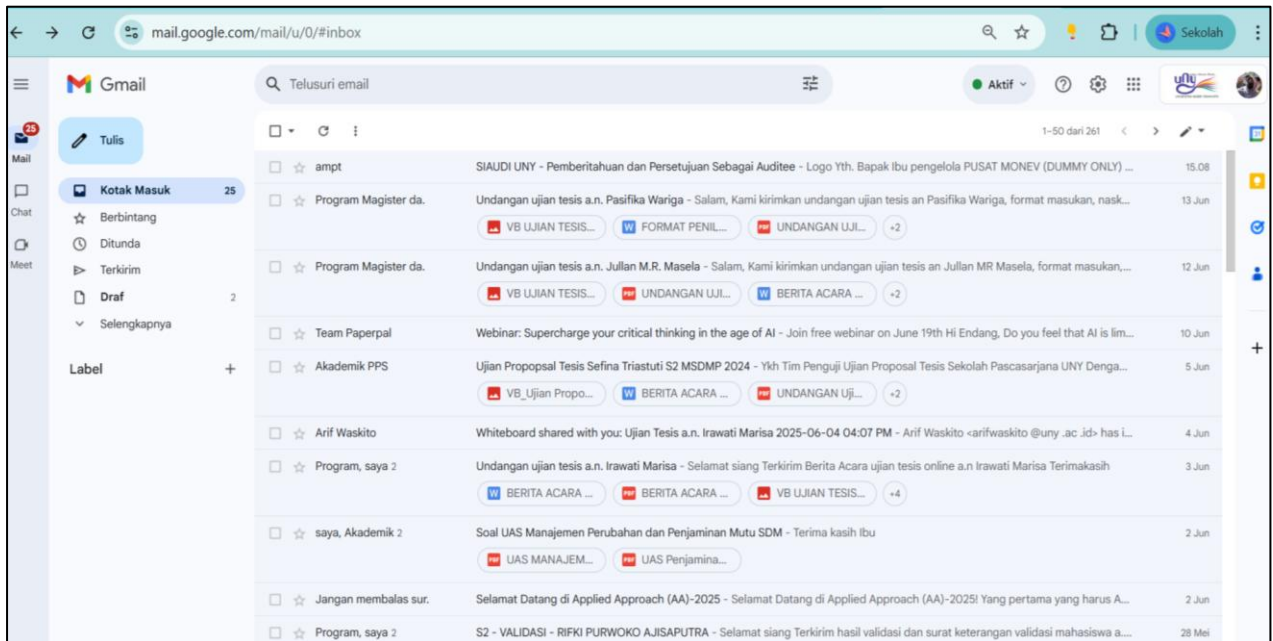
mail.google.com/mail/u/0/#inbox

Sekolah

Gmail

Telusuri email

Aktif

25
Mail

Chat

Meet

Tulis

Kotak Masuk 25
Berbintang
Ditunda
Terkirim
Draf 2
Selengkapnya

Label +

1–50 dari 261

ampt SIAUDI UNY - Pemberitahuan dan Persetujuan Sebagai Auditee - Logo Yth. Bapak Ibu pengelola PUSAT MONEV (DUMMY ONLY) ... 15.08

Program Magister da. Undangan ujian tesis a.n. Pasifika Wariga - Salam, Kami kirimkan undangan ujian tesis an Pasifika Wariga, format masukan, nask... 13 Jun
VB UJIAN TESIS... FORMAT PENIL... UNDANGAN UJI... +2

Program Magister da. Undangan ujian tesis a.n. Jullan M.R. Masela - Salam, Kami kirimkan undangan ujian tesis an Jullan MR Masela, format masukan,... 12 Jun
VB UJIAN TESIS... UNDANGAN UJI... BERITA ACARA ... +2

Team Paperpal Webinar: Supercharge your critical thinking in the age of AI - Join free webinar on June 19th Hi Endang, Do you feel that AI is lim... 10 Jun

Akademik PPS Ujian Propopsal Tesis Sefina Triastuti S2 MSDMP 2024 - Ykh Tim Penguji Ujian Proposal Tesis Sekolah Pascasarjana UNY Denga... 5 Jun
VB_Ujian Propo... BERITA ACARA ... UNDANGAN Uji... +2

Arif Waskito Whiteboard shared with you: Ujian Tesis a.n. Irawati Marisa 2025-06-04 04:07 PM - Arif Waskito <arifwaskito @uny .ac .id> has i... 4 Jun

Program, saya 2 Undangan ujian tesis a.n. Irawati Marisa - Selamat siang Terkirim Berita Acara ujian tesis online a.n Irawati Marisa Terimakasih 3 Jun
BERITA ACARA ... BERITA ACARA ... VB UJIAN TESIS... +4

saya, Akademik 2 Soal UAS Manajemen Perubahan dan Penjaminan Mutu SDM - Terima kasih Ibu 2 Jun
UAS MANAJEM... UAS Penjamina...

Jangan membalas sur. Selamat Datang di Applied Approach (AA)-2025 - Selamat Datang di Applied Approach (AA)-2025! Yang pertama yang harus A... 2 Jun

Program, saya 2 S2 - VALIDASI - RIFKI PURWOKO AJISAPUTRA - Selamat siang Terkirim hasil validasi dan surat keterangan validasi mahasiswa a... 28 Mei